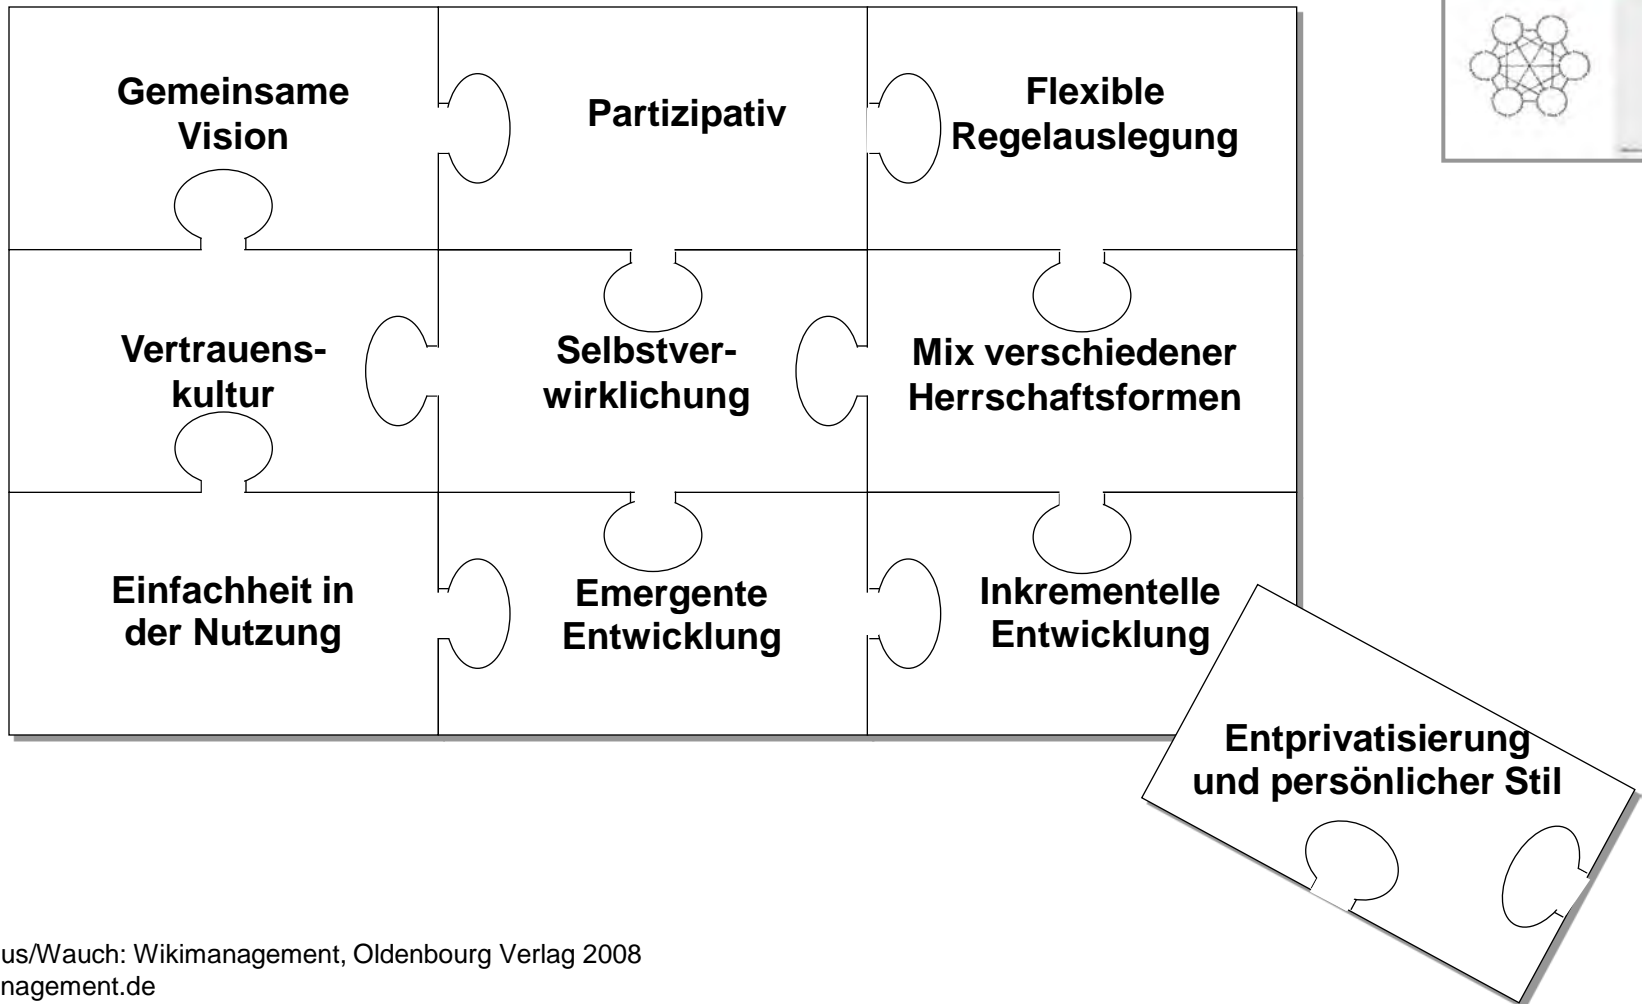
Gemeinsame Vision

Partizipativ

Flexible Regelauslegung

Vertrauens-kultur

Selbstver-wirklichung

Mix verschiedener Herrschaftsformen

Einfachheit in der Nutzung

Emergente Entwicklung

Inkrementelle Entwicklung

Entprivatisierung und persönlicher Stil

us/Wauch: Wikimanagement, Oldenbourg Verlag 2008
nagement.de